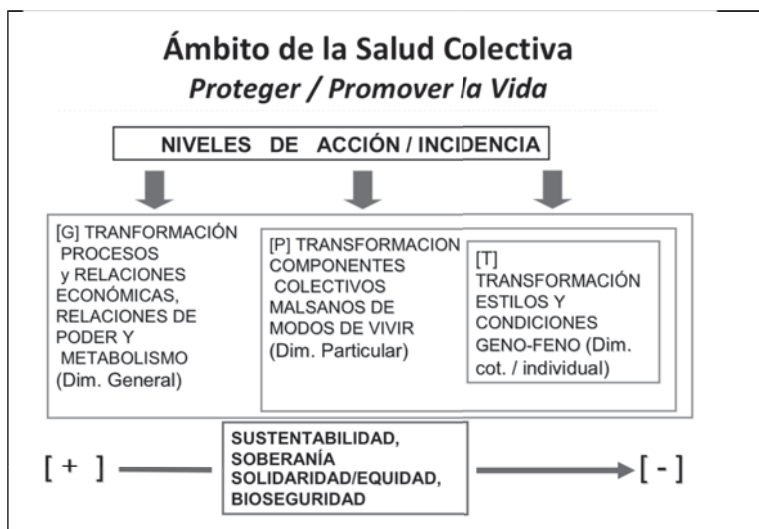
Ámbito de la Salud Colectiva
Proteger / Promover la Vida

NIVELES DE ACCIÓN / INCIDENCIA

[G] TRANFORMACIÓN PROCESOS y RELACIONES ECONÓMICAS, RELACIONES DE PODER Y METABOLISMO (Dim. General)

[P] TRANSFORMACION COMPONENTES COLECTIVOS MALSANOS DE MODOS DE VIVIR (Dim. Particular)

[T] TRANSFORMACIÓN ESTILOS Y CONDICIONES GENO-FENO (Dim. cot. / individual)

[ + ]

SUSTENTABILIDAD, SOBERANÍA SOLIDARIDAD/EQUIDAD, BIOSEGURIDAD

[ - ]